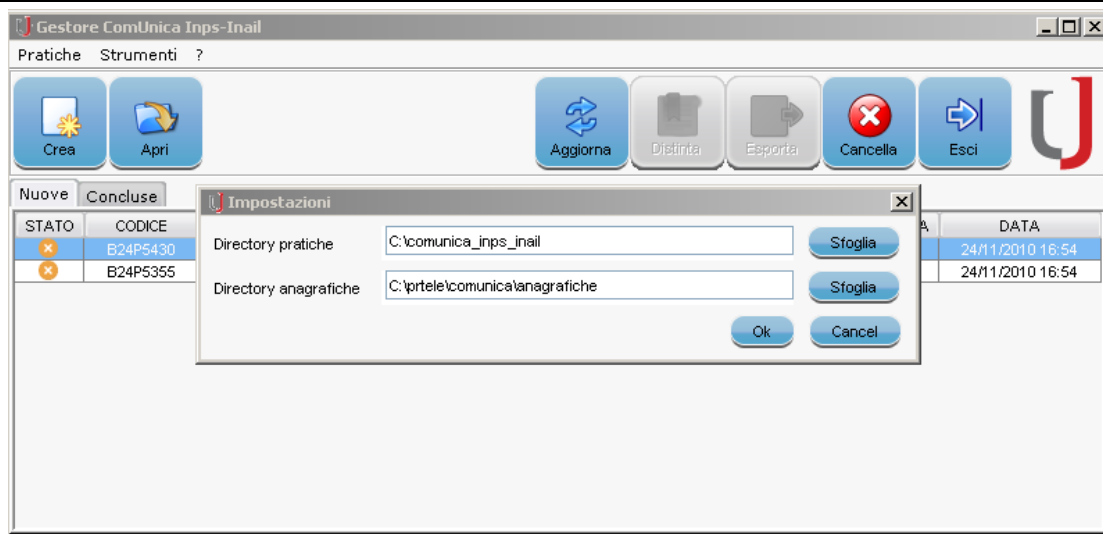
Gestore ComUnica Inps-Inail

Pratiche Strumenti ?

Crea Apri

Aggiorna Distinta Esporta Cancella Esci

Nuove Concluse

| STATO | CODICE | A | DATA |
|---|---|---|---|
| | B24P5430 | | 24/11/2010 16:54 |
| | B24P5355 | | 24/11/2010 16:54 |

Impostazioni

Directory pratiche C:\comunica_inps_inail Sfoglia

Directory anagrafiche C:\prtele\comunica\anagrafiche Sfoglia

Ok Cancel